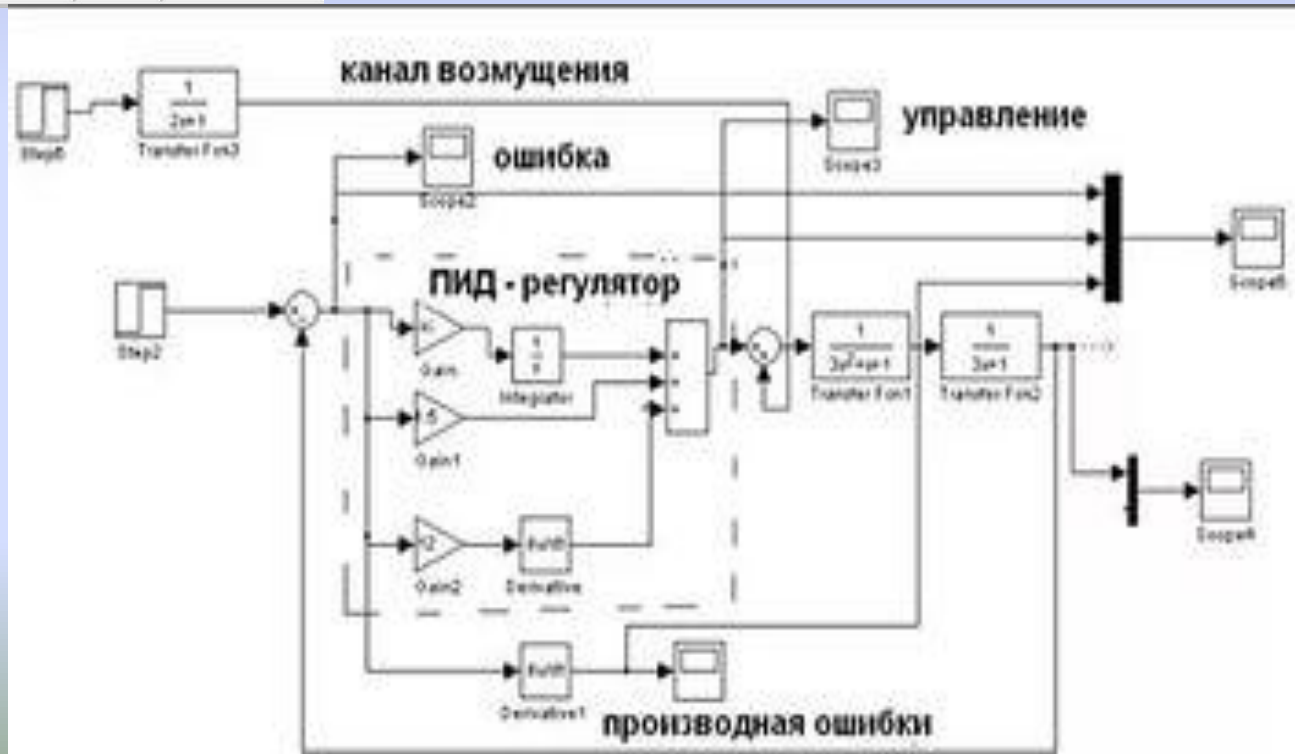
канал возмущения

управление

ошибка

ПИД - регулятор

Step6

$\frac{1}{2s+1}$

Transfer Fcn3

Scope3

Scope2

Scope5

Step2

K

Gain

$\frac{1}{s}$

Integrator

5

Gain1

12

Gain2

du/dt

Derivative

$\frac{1}{3s^2+s+1}$

Transfer Fcn1

$\frac{1}{3s+1}$

Transfer Fcn2

Scope4

du/dt

Derivative1

производная ошибки